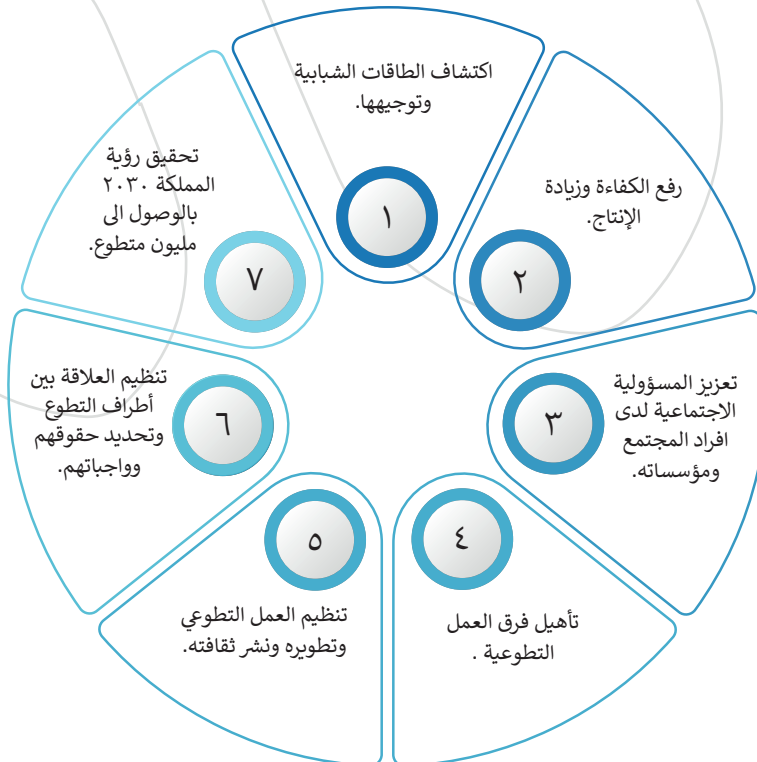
١
اكتشاف الطاقات الشبابية وتوجيهها.

٢
رفع الكفاءة وزيادة الإنتاج.

٣
تعزيز المسؤولية الاجتماعية لدى افراد المجتمع ومؤسساته.

٤
تأهيل فرق العمل التطوعية .

٥
تنظيم العمل التطوعي وتطويره ونشر ثقافته.

٦
تنظيم العلاقة بين أطراف التطوع وتحديد حقوقهم وواجباتهم.

٧
تحقيق رؤية المملكة ٢٠٣٠ بالوصول الى مليون متطوع.